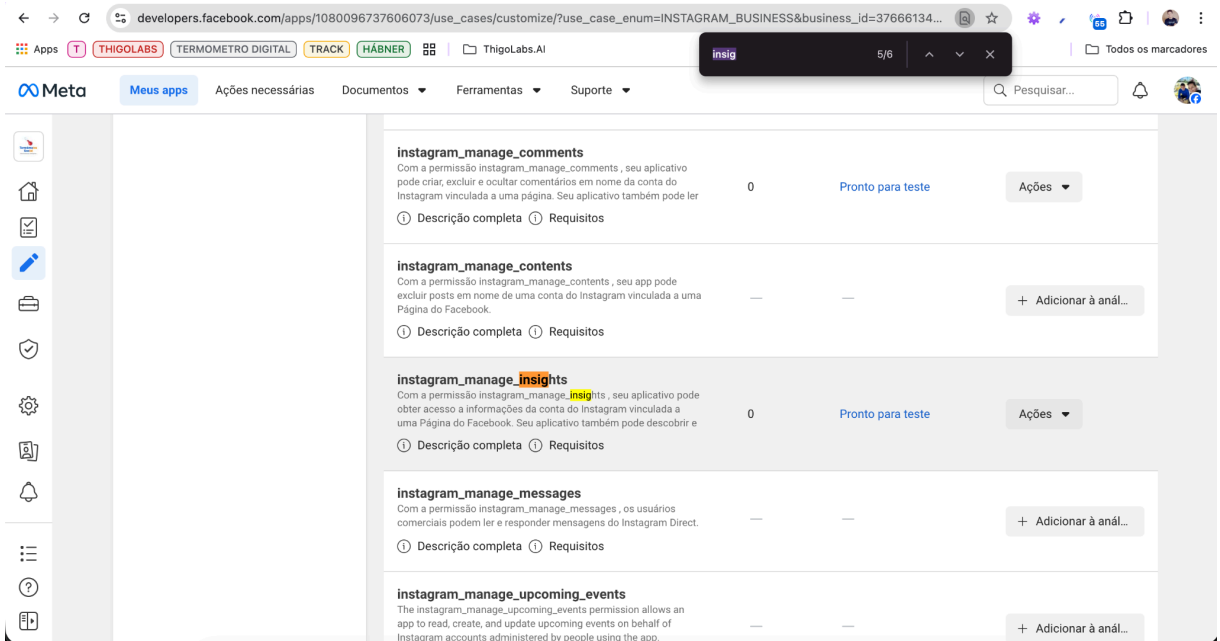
developers.facebook.com/apps/1080096737606073/use_cases/customize/?use_case_enum=INSTAGRAM_BUSINESS&business_id=37666134...

Apps T THIGOLABS TERMOMETRO DIGITAL TRACK HÁBNER ThigoLabs.AI

insig 5/6

Todos os marcadores

Meta Meus apps Ações necessárias Documentos Ferramentas Suporte

Pesquisar...

instagram_manage_comments
Com a permissão instagram_manage_comments , seu aplicativo pode criar, excluir e ocultar comentários em nome da conta do Instagram vinculada a uma página. Seu aplicativo também pode ler
Descrição completa Requisitos
0 Pronto para teste Ações

instagram_manage_contents
Com a permissão instagram_manage_contents , seu app pode excluir posts em nome de uma conta do Instagram vinculada a uma Página do Facebook.
Descrição completa Requisitos
— — + Adicionar à anál...

instagram_manage_insights
Com a permissão instagram_manage_insights , seu aplicativo pode obter acesso a informações da conta do Instagram vinculada a uma Página do Facebook. Seu aplicativo também pode descobrir e
Descrição completa Requisitos
0 Pronto para teste Ações

instagram_manage_messages
Com a permissão instagram_manage_messages , os usuários comerciais podem ler e responder mensagens do Instagram Direct.
Descrição completa Requisitos
— — + Adicionar à anál...

instagram_manage_upcoming_events
The instagram_manage_upcoming_events permission allows an app to read, create, and update upcoming events on behalf of Instagram accounts administered by people using the app.
— — + Adicionar à anál...